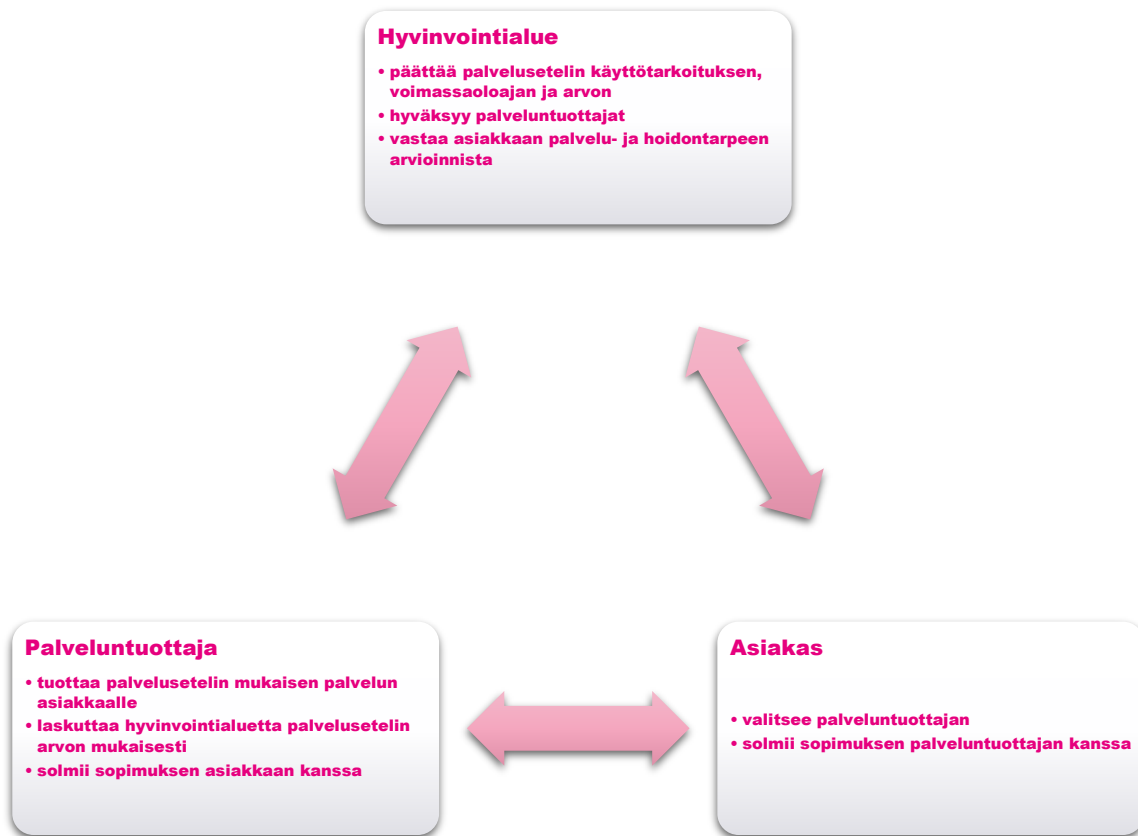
Hyvinvointialue

• päättää palvelusetelin käyttötarkoituksen, voimassaoloajan ja arvon
• hyväksyy palveluntuottajat
• vastaa asiakkaan palvelu- ja hoidontarpeen arvioinnista

Palveluntuottaja

• tuottaa palvelusetelin mukaisen palvelun asiakkaalle
• laskuttaa hyvinvointialuetta palvelusetelin arvon mukaisesti
• solmii sopimuksen asiakkaan kanssa

Asiakas

• valitsee palveluntuottajan
• solmii sopimuksen palveluntuottajan kanssa